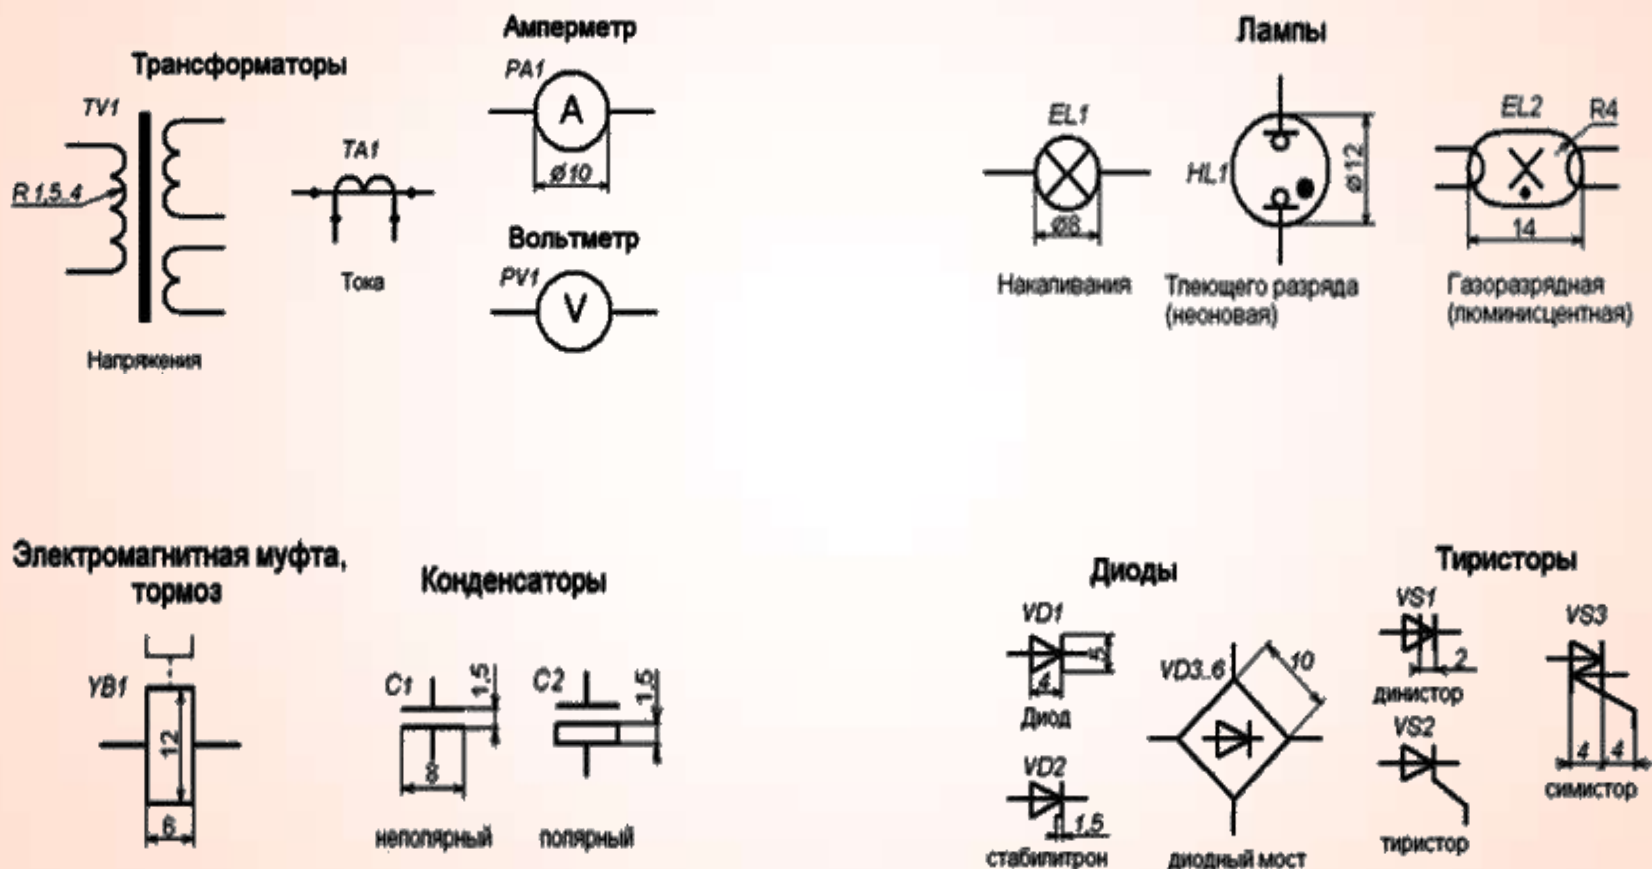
Трансформаторы

TV1

R 1,5.4

Напряжения

TA1

Тока

Амперметр

PA1

A

ø10

Вольтметр

PV1

V

Лампы

EL1

ø8

Накаливания

HL1

ø12

Тлеющего разряда (неоновая)

EL2

R4

14

Газоразрядная (люминисцентная)

Электромагнитная муфта, тормоз

YB1

12

6

Конденсаторы

C1

1,5

8

неполярный

C2

1,5

полярный

Диоды

VD1

5

4

Диод

VD2

1,5

стабилитрон

VD3..6

10

диодный мост

Тиристоры

VS1

2

динистор

VS2

тиристор

VS3

4

4

симистор